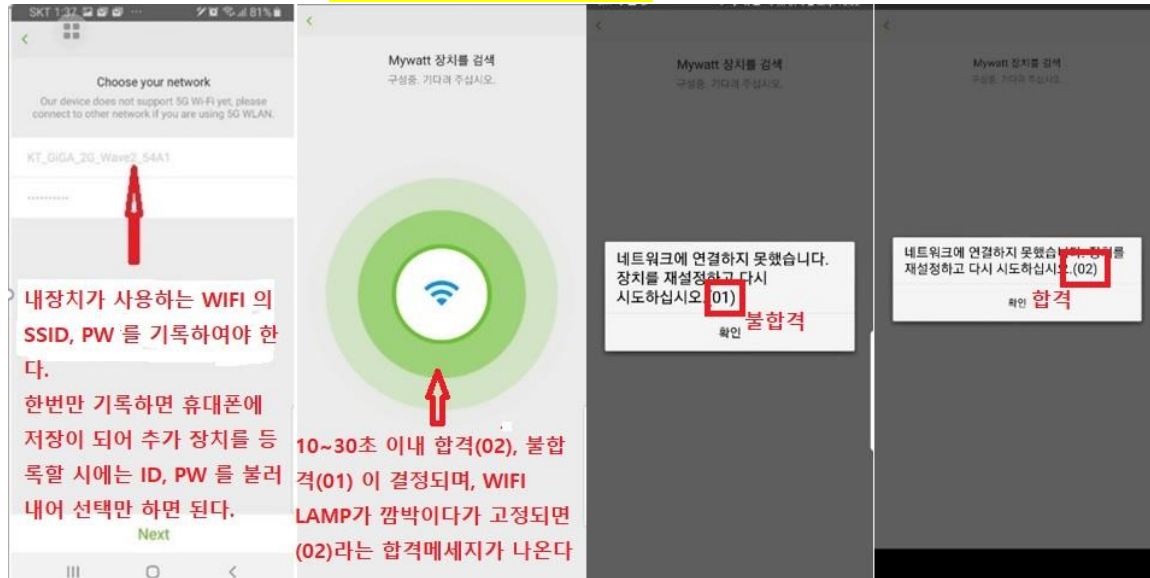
SKT 1:37 81%

<

Choose your network

Our device does not support 5G Wi-Fi yet, please connect to other network if you are using 5G WLAN.

KT_GiGA_2G_Wave2_54A1

••••••••••

내장치가 사용하는 WIFI 의 SSID, PW 를 기록하여야 한다.
한번만 기록하면 휴대폰에 저장이 되어 추가 장치를 등록할 시에는 ID, PW 를 불러내어 선택만 하면 된다.

Next

<

Mywatt 장치를 검색
구성중. 기다려 주십시오.

10~30초 이내 합격(02), 불합격(01) 이 결정되며, WIFI LAMP가 깜박이다가 고정되면 (02)라는 합격메세지가 나온다

<

Mywatt 장치를 검색
구성중. 기다려 주십시오.

네트워크에 연결하지 못했습니다. 장치를 재설정하고 다시 시도하십시오.(01)

확인

불합격

<

Mywatt 장치를 검색
구성중. 기다려 주십시오.

네트워크에 연결하지 못했습니다. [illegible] 재설정하고 다시 시도하십시오.(02)

확인

합격